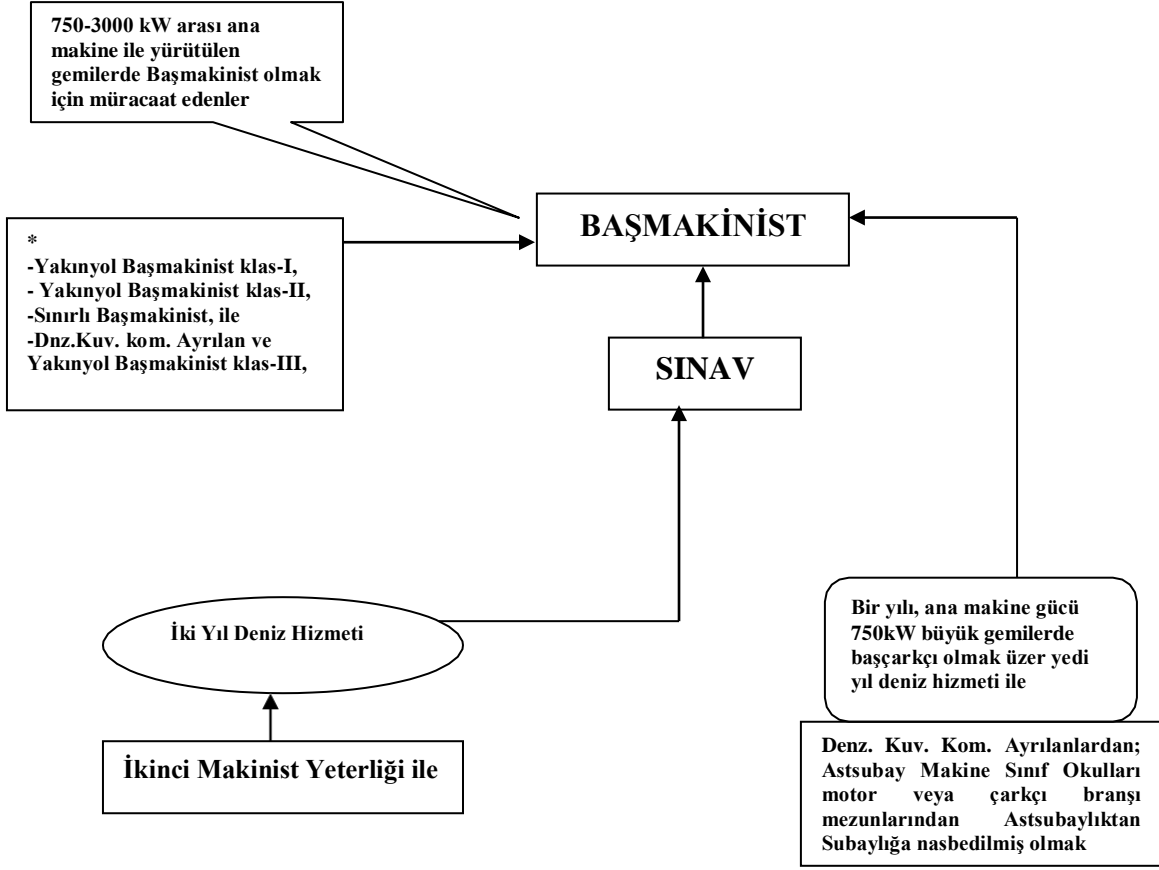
750-3000 kW arası ana makine ile yürütülen gemilerde Başmakinist olmak için müracaat edenler

BAŞMAKİNİST

*
-Yakınyol Başmakinist klas-I,
- Yakınyol Başmakinist klas-II,
-Sınırlı Başmakinist, ile
-Dnz.Kuv. kom. Ayrılan ve Yakınyol Başmakinist klas-III,

SINAV

Bir yılı, ana makine gücü 750kW büyük gemilerde başçarkçı olmak üzer yedi yıl deniz hizmeti ile

İki Yıl Deniz Hizmeti

Denz. Kuv. Kom. Ayrılanlardan; Astsubay Makine Sınıf Okulları motor veya çarkçı branşı mezunlarından Astsubaylıktan Subaylığa nasbedilmiş olmak

İkinci Makinist Yeterliği ile